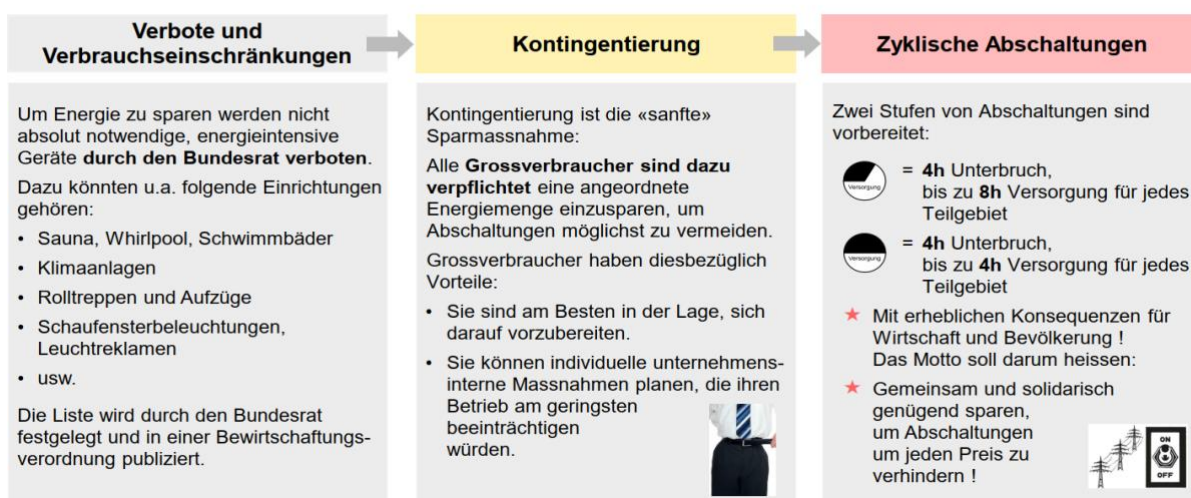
Verbote und Verbrauchseinschränkungen

Kontingentierung

Zyklische Abschaltungen

Um Energie zu sparen werden nicht absolut notwendige, energieintensive Geräte **durch den Bundesrat verboten**.

Dazu könnten u.a. folgende Einrichtungen gehören:

- Sauna, Whirlpool, Schwimmbäder
- Klimaanlagen
- Rolltreppen und Aufzüge
- Schaufensterbeleuchtungen, Leuchtreklamen
- usw.

Die Liste wird durch den Bundesrat festgelegt und in einer Bewirtschaftungsverordnung publiziert.

Kontingentierung ist die «sanfte» Sparmassnahme:

Alle **Grossverbraucher sind dazu verpflichtet** eine angeordnete Energiemenge einzusparen, um Abschaltungen möglichst zu vermeiden.

Grossverbraucher haben diesbezüglich Vorteile:

- Sie sind am Besten in der Lage, sich darauf vorzubereiten.
- Sie können individuelle unternehmensinterne Massnahmen planen, die ihren Betrieb am geringsten beeinträchtigen würden.

Zwei Stufen von Abschaltungen sind vorbereitet:

Versorgung = **4h** Unterbruch, bis zu **8h** Versorgung für jedes Teilgebiet

Versorgung = **4h** Unterbruch, bis zu **4h** Versorgung für jedes Teilgebiet

★ Mit erheblichen Konsequenzen für Wirtschaft und Bevölkerung ! Das Motto soll darum heissen:

★ Gemeinsam und solidarisch genügend sparen, um Abschaltungen um jeden Preis zu verhindern !

ON
OFF